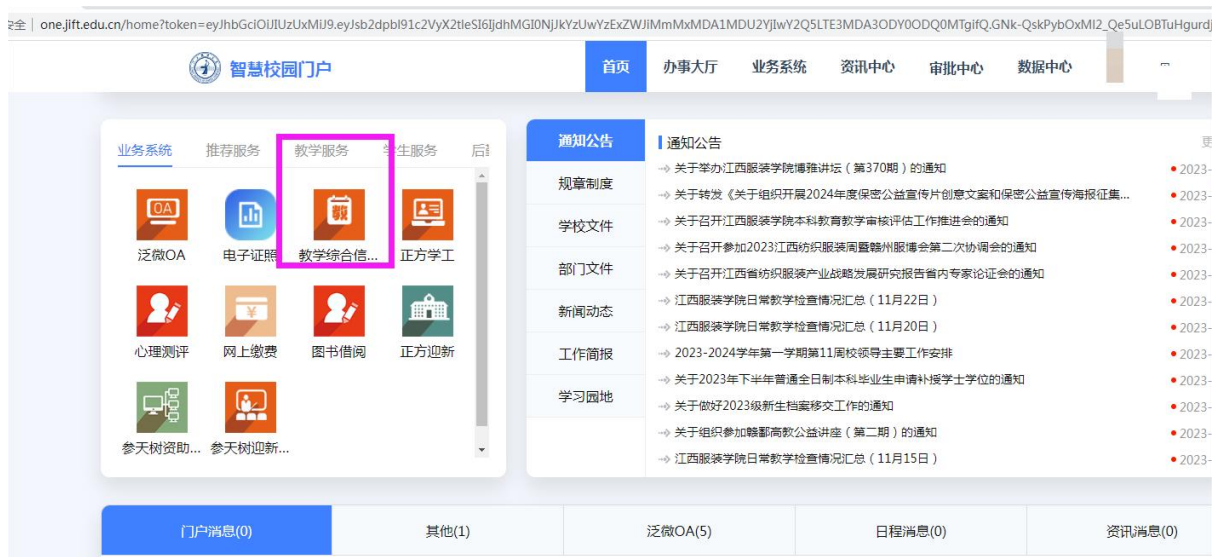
安全 | one.jift.edu.cn/home?token=eyJhbGciOiJIUzUxMiJ9.eyJsb2dpbl91c2VyX2tleSI6IjdhMGI0NjJkYzUwYzExZWJiMmMxMDA1MDU2YjIwY2Q5LTE3MDA3ODY0ODQ0MTgifQ.GNk-QskPybOxMI2_Qe5uLOBTuHgurdj

智慧校园门户

首页 办事大厅 业务系统 资讯中心 审批中心 数据中心

业务系统 推荐服务 教学服务 学生服务 后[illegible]

OA
泛微OA
电子证照
教
教学综合信...
正方学工
心理测评
¥
网上缴费
图书借阅
正方迎新
参天树资助...
参天树迎新...

通知公告
规章制度
学校文件
部门文件
新闻动态
工作简报
学习园地

通知公告 更

关于举办江西服装学院博雅讲坛（第370期）的通知 • 2023-
关于转发《关于组织开展2024年度保密公益宣传片创意文案和保密公益宣传海报征集... • 2023-
关于召开江西服装学院本科教育教学审核评估工作推进会的通知 • 2023-
关于召开参加2023江西纺织服装周暨赣州服博会第二次协调会的通知 • 2023-
关于召开江西省纺织服装产业战略发展研究报告省内专家论证会的通知 • 2023-
江西服装学院日常教学检查情况汇总（11月22日） • 2023-
江西服装学院日常教学检查情况汇总（11月20日） • 2023-
2023-2024学年第一学期第11周校领导主要工作安排 • 2023-
关于2023年下半年普通全日制本科毕业生申请补授学士学位的通知 • 2023-
关于做好2023级新生档案移交工作的通知 • 2023-
关于组织参加赣鄱高教公益讲座（第二期）的通知 • 2023-
江西服装学院日常教学检查情况汇总（11月15日） • 2023-

门户消息(0) 其他(1) 泛微OA(5) 日程消息(0) 资讯消息(0)